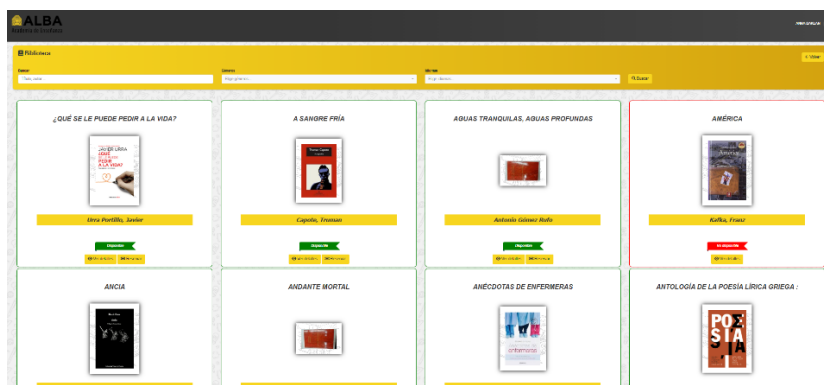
ALBA
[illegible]

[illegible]

Biblioteca

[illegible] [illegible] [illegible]

Buscar

Volver

¿QUÉ SE LE PUEDE PEDIR A LA VIDA?

¿QUÉ SE LE PUEDE PEDIR A LA VIDA?

Urra Portillo, Javier

Disponible

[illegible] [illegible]

A SANGRE FRÍA

Capote, Truman

Disponible

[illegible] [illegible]

AGUAS TRANQUILAS, AGUAS PROFUNDAS

Antonio Gómez Rufo

Disponible

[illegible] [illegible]

AMÉRICA

Kafka, Franz

No disponible

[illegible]

ANCIA

ANDANTE MORTAL

ANÉCDOTAS DE ENFERMERAS

ANTOLOGÍA DE LA POESÍA LÍRICA GRIEGA :

POESÍA